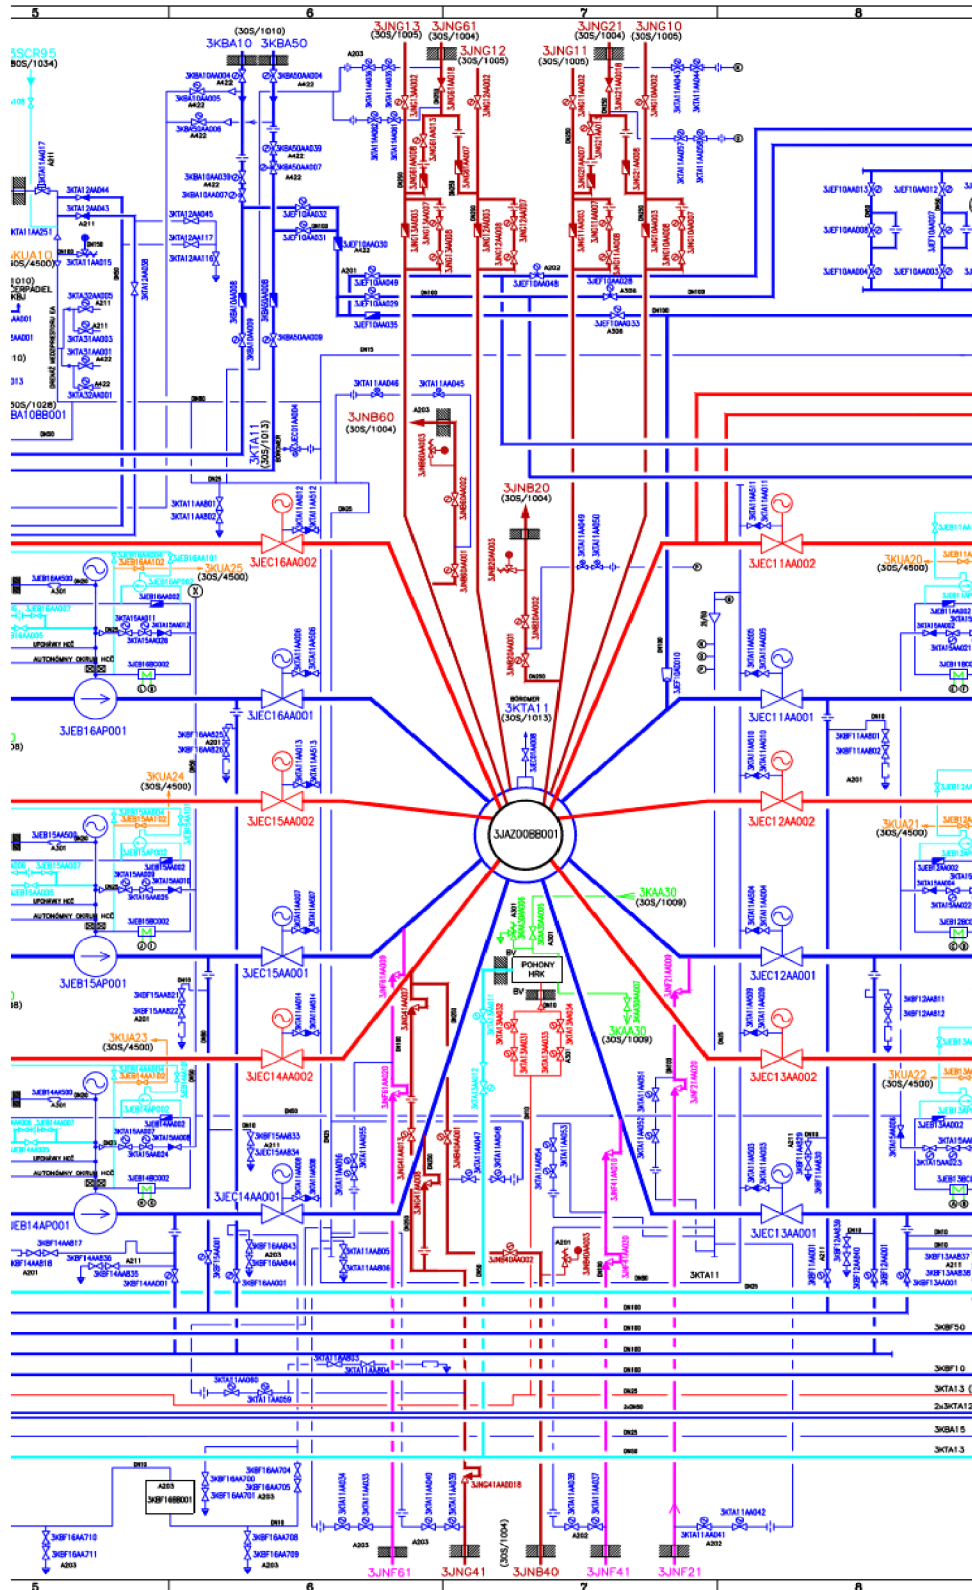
5
6
7
8

3SCR95
(30S/1034)

(30S/1010)
3KBA10 3KBA50

3JNG13 (30S/1005)
3JNG61 (30S/1004)
3JNG12 (30S/1005)
3JNG21 (30S/1004)
3JNG10 (30S/1005)
3JNG11 (30S/1005)

3KUA10
(30S/4500)

3KTA11
(30S/1013)

3JNB60
(30S/1004)

3JNB20
(30S/1004)

(30S/1028)
3BA10BB001

3JEC16AA002
3KUA25
(30S/4500)

3JEC11AA002
3KUA20
(30S/4500)

3JEB16AP001
3JEC16AA001
3JEC11AA001

3KTA11
(30S/1013)

3KUA24
(30S/4500)

3JEC15AA002
3JAZ00BB001
3JEC12AA002

3KUA21
(30S/4500)

3KAA30
(30S/1009)

3JEB15AP001
3JEC15AA001

POHONY
HRK

3JEC12AA001

3KAA30
(30S/1009)

3KUA23
(30S/4500)

3JEC14AA002
3JEC13AA002

3KUA22
(30S/4500)

3JEC14AA001
3JEC13AA001

3JEB14AP001

3KTA11

3KBF50
3KBF10
3KTA13
2x3KTA12
3KBA15
3KTA13

3KBF16BB001

(30S/1004)

3JNF61
3JNG41
3JNB40
3JNF41
3JNF21